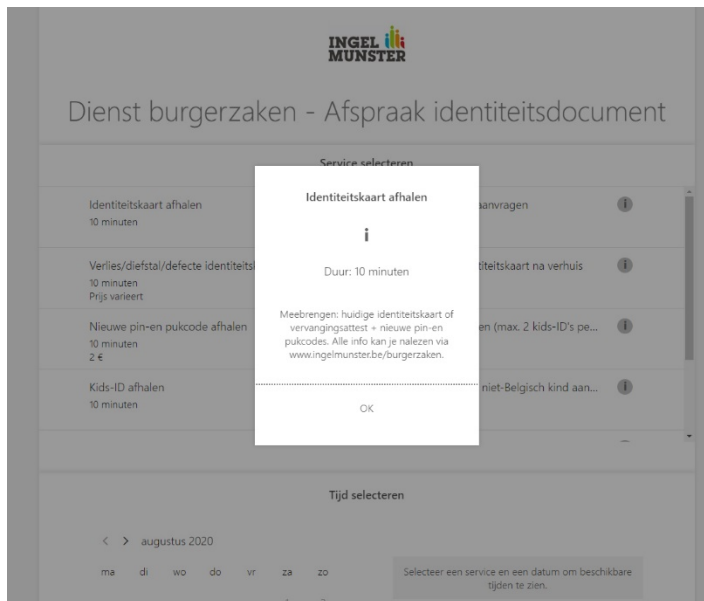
INGEL MUNSTER

Dienst burgerzaken - Afspraak identiteitsdocument

Service selecteren

Identiteitskaart afhalen
10 minuten

Verlies/diefstal/defecte identiteits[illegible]
10 minuten
Prijs varieert

Nieuwe pin-en pukcode afhalen
10 minuten
2 €

Kids-ID afhalen
10 minuten

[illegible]aanvragen

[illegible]titeitskaart na verhuis

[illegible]en (max. 2 kids-ID's pe...

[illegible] niet-Belgisch kind aan...

Identiteitskaart afhalen

i

Duur: 10 minuten

Meebrengen: huidige identiteitskaart of vervangingsattest + nieuwe pin-en pukcodes. Alle info kan je nalezen via www.ingelmunster.be/burgerzaken.

OK

Tijd selecteren

< > augustus 2020

ma di wo do vr za zo

Selecteer een service en een datum om beschikbare tijden te zien.